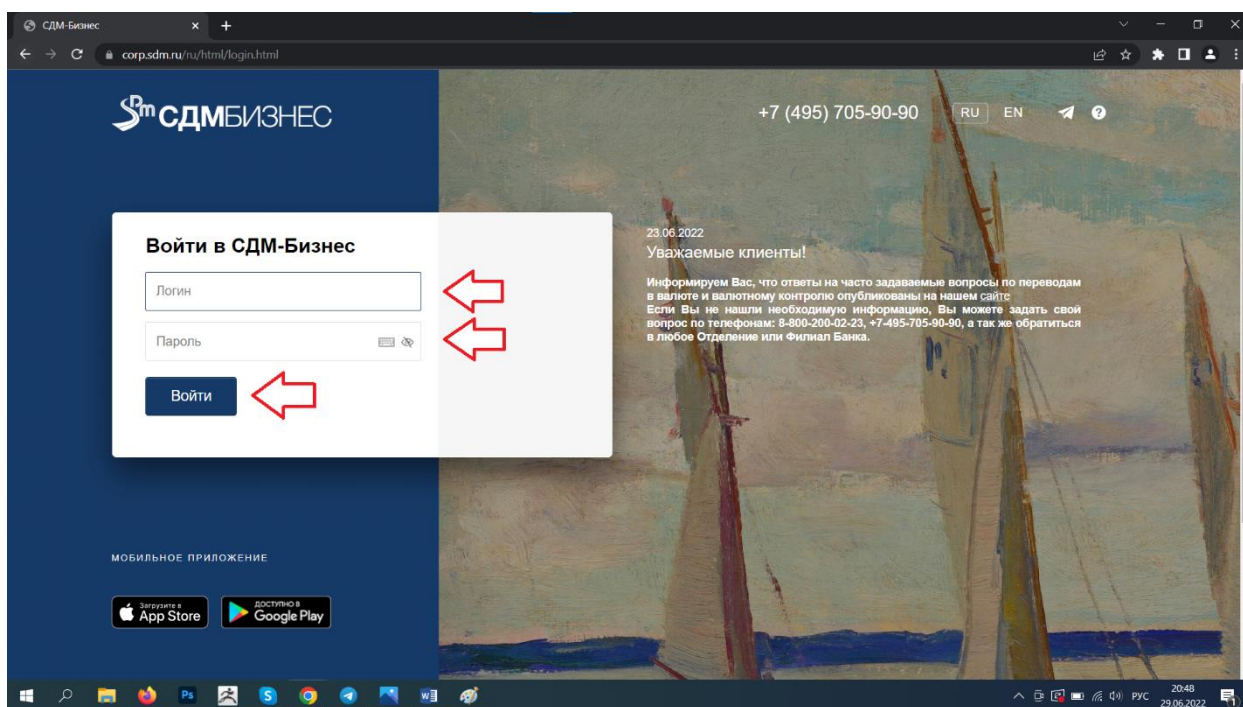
СДМ-Бизнес × +

corp.sdm.ru/ru/html/login.html

СДМБИЗНЕС

+7 (495) 705-90-90 RU EN

Войти в СДМ-Бизнес

Логин

Пароль

Войти

23.06.2022
Уважаемые клиенты!

Информируем Вас, что ответы на часто задаваемые вопросы по переводам в валюте и валютному контролю опубликованы на нашем сайте
Если Вы не нашли необходимую информацию, Вы можете задать свой вопрос по телефонам: 8-800-200-02-23, +7-495-705-90-90, а так же обратиться в любое Отделение или Филиал Банка.

МОБИЛЬНОЕ ПРИЛОЖЕНИЕ

Загрузите в App Store

ДОСТУПНО В Google Play

РУС 20:48 29.06.2022